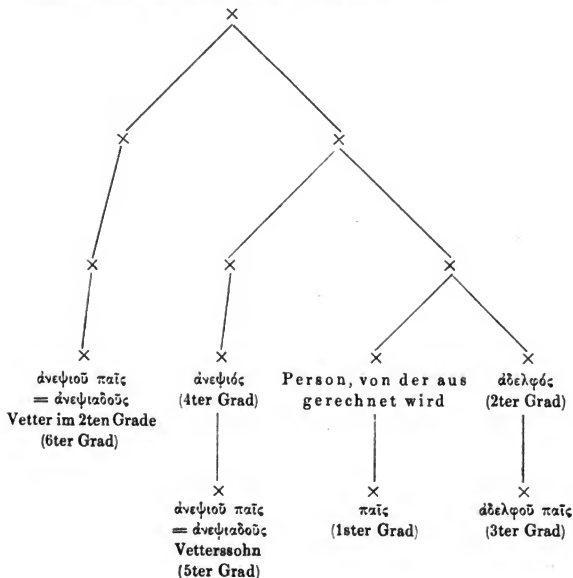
×

×

×

×

×

×

×

ἀνεψιοῦ παῖς = ἀνεψιαδοῦς Vetter im 2ten Grade (6ter Grad)

ἀνεψιός (4ter Grad)

Person, von der aus gerechnet wird

ἀδελφός (2ter Grad)

ἀνεψιοῦ παῖς = ἀνεψιαδοῦς Vetterssohn (5ter Grad)

παῖς (1ster Grad)

ἀδελφοῦ παῖς (3ter Grad)